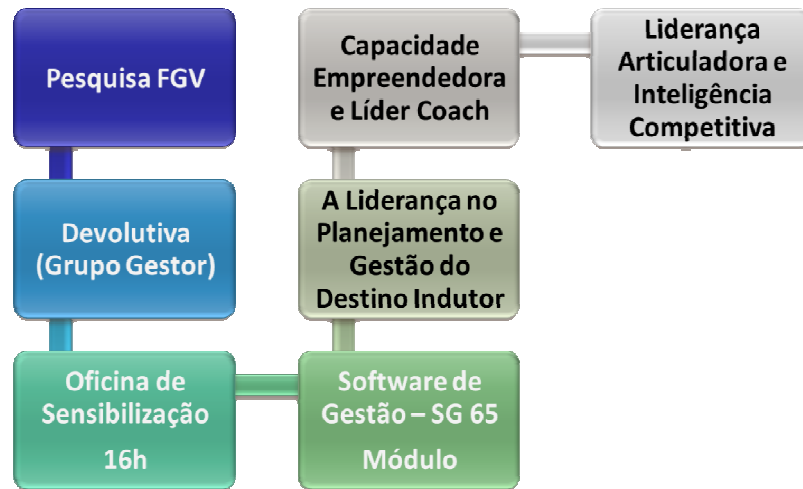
Pesquisa FGV

Devolutiva (Grupo Gestor)

Oficina de Sensibilização 16h

Software de Gestão – SG 65 Módulo

A Liderança no Planejamento e Gestão do Destino Indutor

Capacidade Empreendedora e Líder Coach

Liderança Articuladora e Inteligência Competitiva